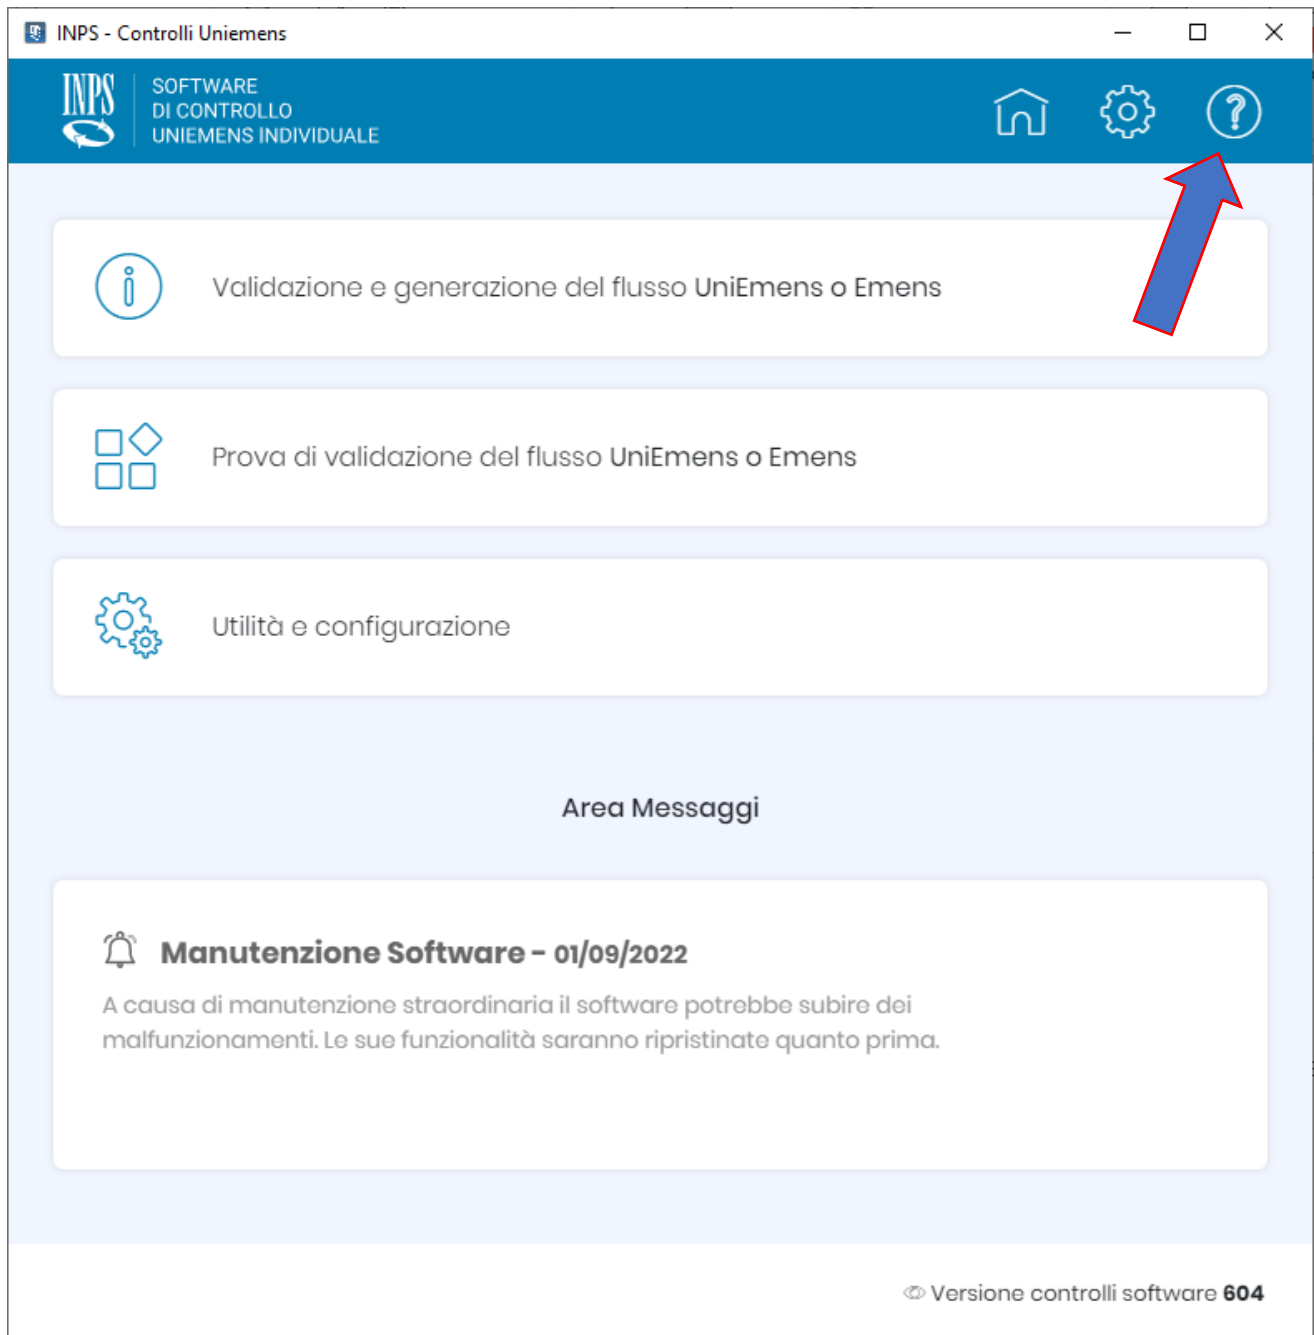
INPS - Controlli Uniemens

INPS

SOFTWARE
DI CONTROLLO
UNIEMENS INDIVIDUALE

Validazione e generazione del flusso UniEmens o Emens

Prova di validazione del flusso UniEmens o Emens

Utilità e configurazione

Area Messaggi

Manutenzione Software - 01/09/2022

A causa di manutenzione straordinaria il software potrebbe subire dei malfunzionamenti. Le sue funzionalità saranno ripristinate quanto prima.

Versione controlli software 604